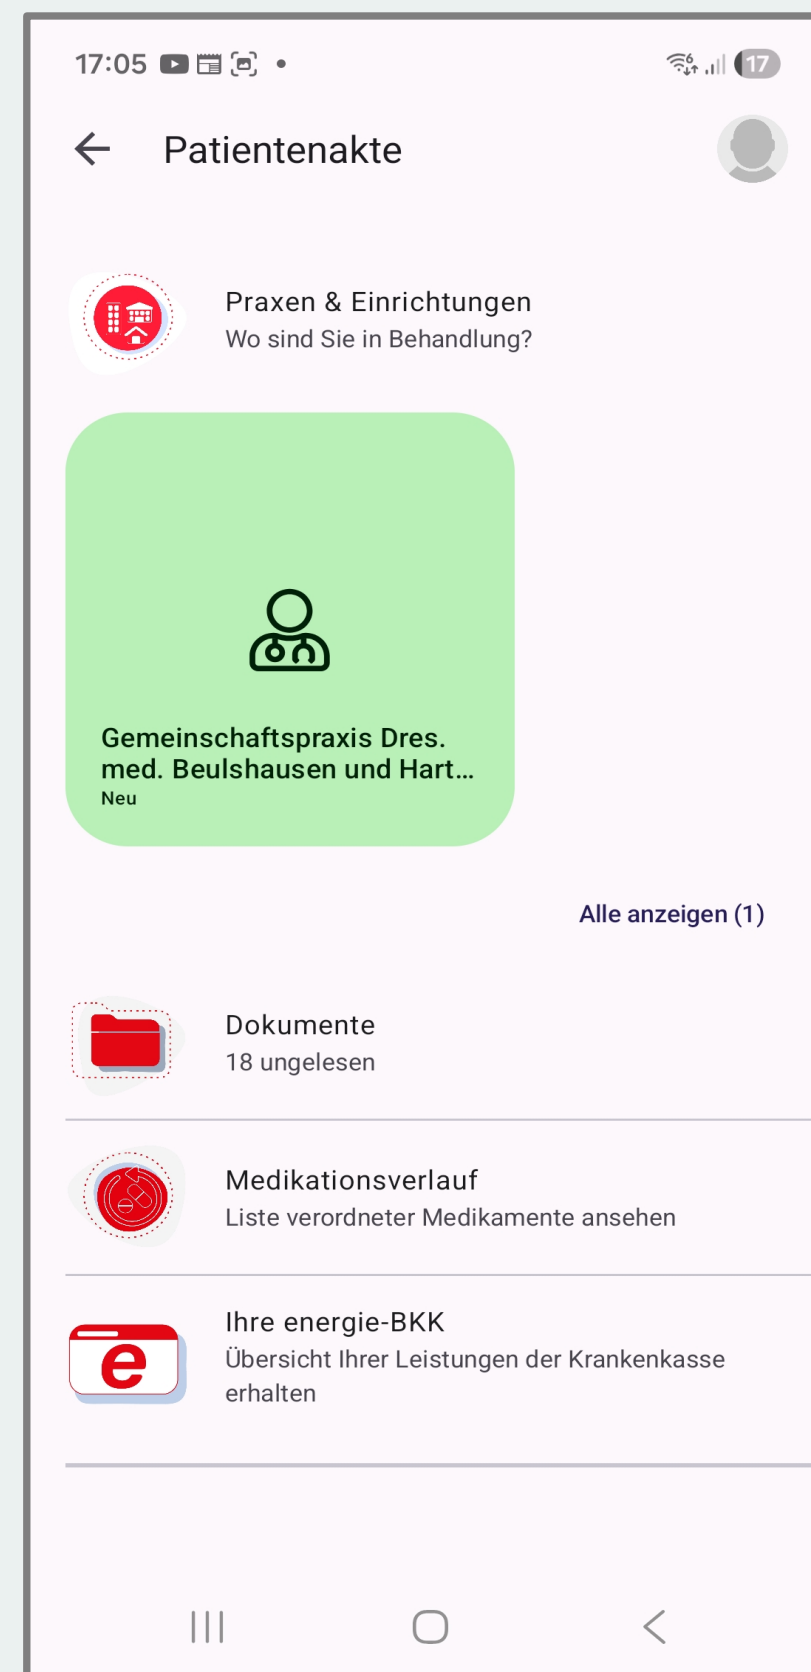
17:05 •

17

Patientenakte

Praxen & Einrichtungen
Wo sind Sie in Behandlung?

Gemeinschaftspraxis Dres. med. Beulshausen und Hart...
Neu

Alle anzeigen (1)

Dokumente
18 ungelesen

Medikationsverlauf
Liste verordneter Medikamente ansehen

e

Ihre energie-BKK
Übersicht Ihrer Leistungen der Krankenkasse erhalten